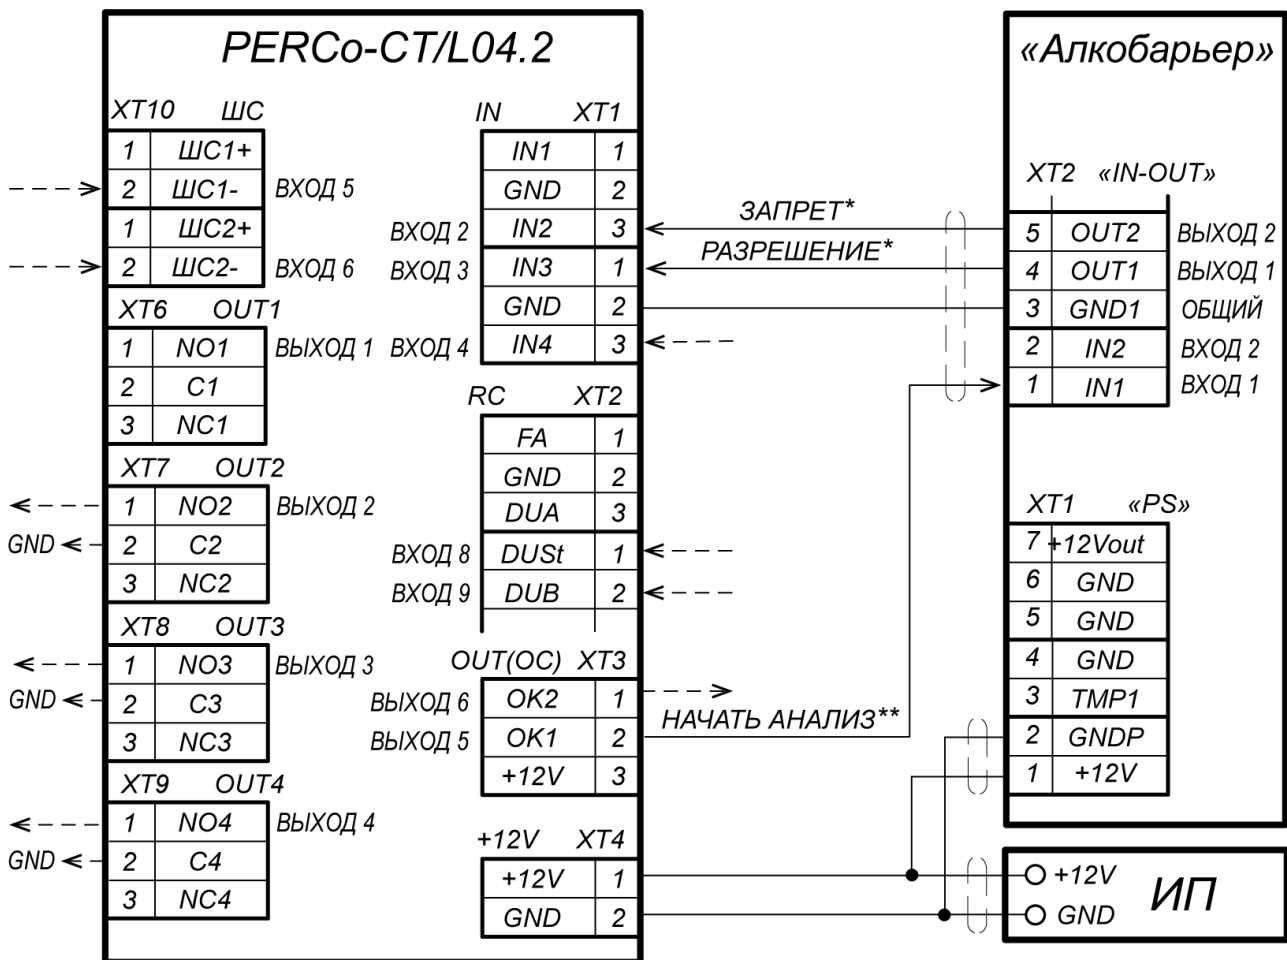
PERCo-CT/L04.2

XT10 ШС

| 1 | ШС1+ |
|---|---|
| 2 | ШС1- |
| 1 | ШС2+ |
| 2 | ШС2- |

ВХОД 5
ВХОД 6

XT6 OUT1

| 1 | NO1 |
|---|---|
| 2 | C1 |
| 3 | NC1 |

ВЫХОД 1

XT7 OUT2

| 1 | NO2 |
|---|---|
| 2 | C2 |
| 3 | NC2 |

ВЫХОД 2
GND

XT8 OUT3

| 1 | NO3 |
|---|---|
| 2 | C3 |
| 3 | NC3 |

ВЫХОД 3
GND

XT9 OUT4

| 1 | NO4 |
|---|---|
| 2 | C4 |
| 3 | NC4 |

ВЫХОД 4
GND

IN XT1

| IN1 | 1 |
|---|---|
| GND | 2 |
| IN2 | 3 |
| IN3 | 1 |
| GND | 2 |
| IN4 | 3 |

ВХОД 2
ВХОД 3
ВХОД 4

RC XT2

| FA | 1 |
|---|---|
| GND | 2 |
| DUA | 3 |
| DUSt | 1 |
| DUB | 2 |

ВХОД 8
ВХОД 9

OUT(OC) XT3

| OK2 | 1 |
|---|---|
| OK1 | 2 |
| +12V | 3 |

ВЫХОД 6
ВЫХОД 5

+12V XT4

| +12V | 1 |
|---|---|
| GND | 2 |

ЗАПРЕТ*
РАЗРЕШЕНИЕ*
НАЧАТЬ АНАЛИЗ**

«Алкобарьер»

XT2 «IN-OUT»

| 5 | OUT2 | ВЫХОД 2 |
|---|---|---|
| 4 | OUT1 | ВЫХОД 1 |
| 3 | GND1 | ОБЩИЙ |
| 2 | IN2 | ВХОД 2 |
| 1 | IN1 | ВХОД 1 |

XT1 «PS»

| 7 | +12Vout |
|---|---|
| 6 | GND |
| 5 | GND |
| 4 | GND |
| 3 | TMP1 |
| 2 | GNDP |
| 1 | +12V |

+12V
GND
ИП